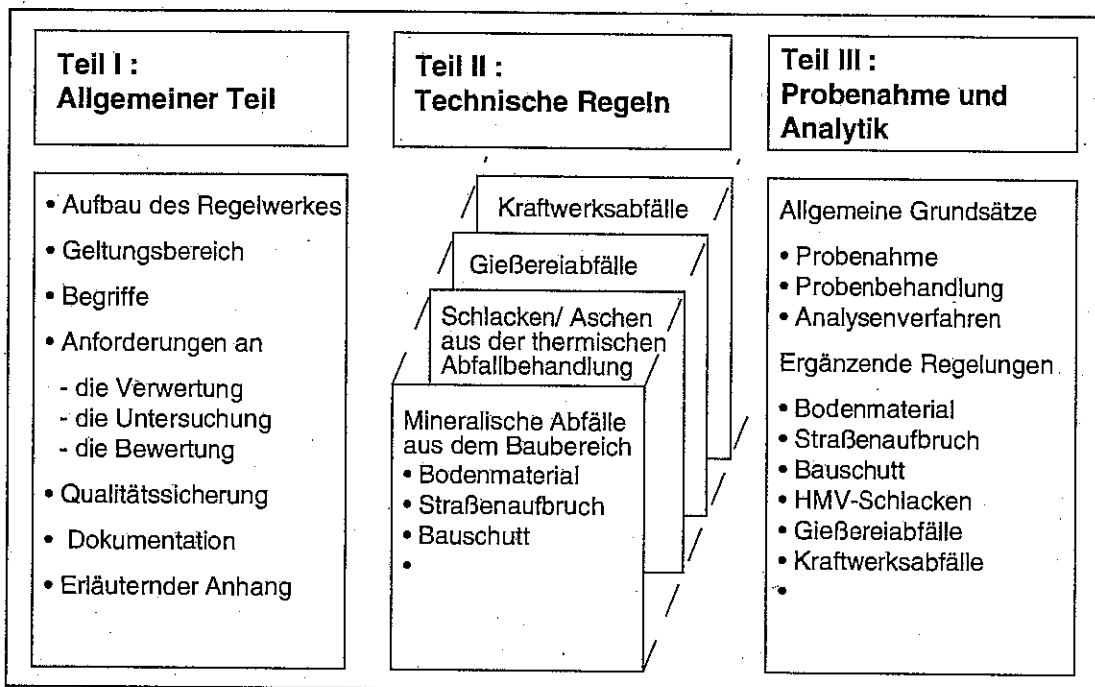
Teil I :
Allgemeiner Teil

Teil II :
Technische Regeln

Teil III :
Probenahme und Analytik

• Aufbau des Regelwerkes
• Geltungsbereich
• Begriffe
• Anforderungen an
- die Verwertung
- die Untersuchung
- die Bewertung
• Qualitätssicherung
• Dokumentation
• Erläuternder Anhang

Kraftwerksabfälle

Gießereiabfälle

Schlacken/ Aschen aus der thermischen Abfallbehandlung

Mineralische Abfälle aus dem Baubereich
• Bodenmaterial
• Straßenaufbruch
• Bauschutt
•

Allgemeine Grundsätze
• Probenahme
• Probenbehandlung
• Analysenverfahren

Ergänzende Regelungen
• Bodenmaterial
• Straßenaufbruch
• Bauschutt
• HMV-Schlacken
• Gießereiabfälle
• Kraftwerksabfälle
•